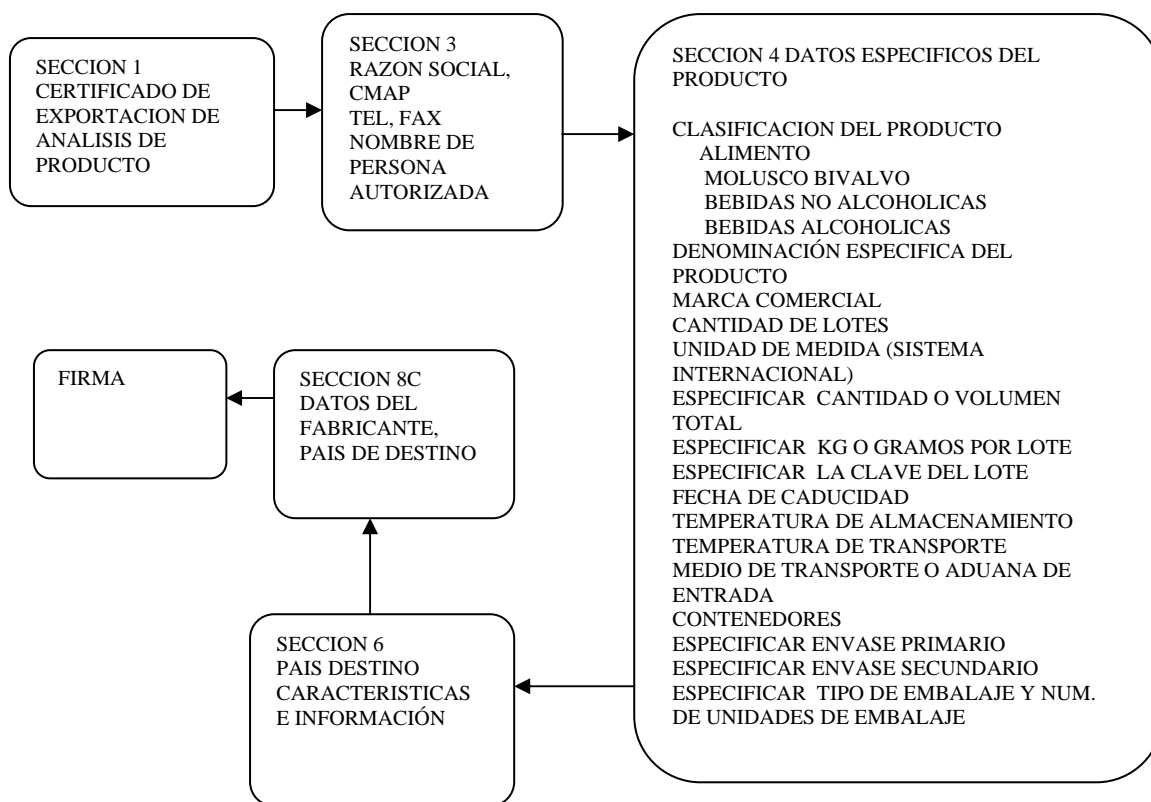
SECCION 1
CERTIFICADO DE EXPORTACION DE ANALISIS DE PRODUCTO

SECCION 3
RAZON SOCIAL, CMAP
TEL, FAX
NOMBRE DE PERSONA AUTORIZADA

SECCION 4 DATOS ESPECIFICOS DEL PRODUCTO

CLASIFICACION DEL PRODUCTO
ALIMENTO
MOLUSCO BIVALVO
BEBIDAS NO ALCOHOLICAS
BEBIDAS ALCOHOLICAS
DENOMINACIÓN ESPECIFICA DEL PRODUCTO
MARCA COMERCIAL
CANTIDAD DE LOTES
UNIDAD DE MEDIDA (SISTEMA INTERNACIONAL)
ESPECIFICAR CANTIDAD O VOLUMEN TOTAL
ESPECIFICAR KG O GRAMOS POR LOTE
ESPECIFICAR LA CLAVE DEL LOTE
FECHA DE CADUCIDAD
TEMPERATURA DE ALMACENAMIENTO
TEMPERATURA DE TRANSPORTE
MEDIO DE TRANSPORTE O ADUANA DE ENTRADA
CONTENEDORES
ESPECIFICAR ENVASE PRIMARIO
ESPECIFICAR ENVASE SECUNDARIO
ESPECIFICAR TIPO DE EMBALAJE Y NUM. DE UNIDADES DE EMBALAJE

SECCION 6
PAIS DESTINO
CARACTERISTICAS E INFORMACIÓN

SECCION 8C
DATOS DEL FABRICANTE,
PAIS DE DESTINO

FIRMA